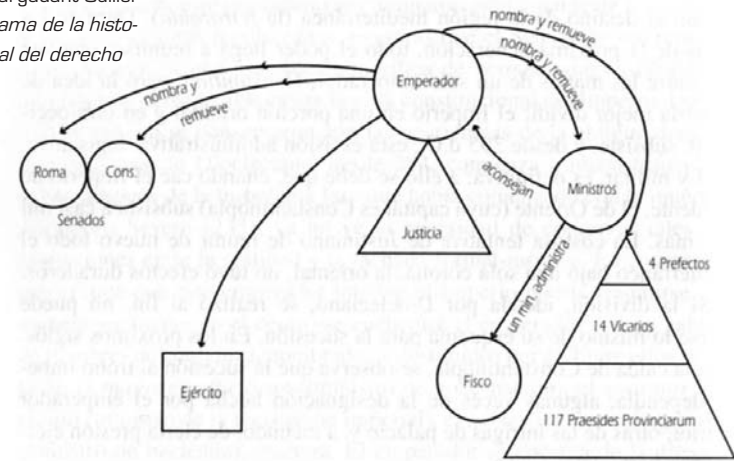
al gabant Gallar.
ama de la histo-
al del derecho

nombra y remueve
nombra y remueve
nombra y remueve
Emperador
Roma
Cons.
Senados
Justicia
aconsejan
Ministros
un man. administra
4 Prefectos
14 Vicarios
117 Praesides Provinciarum
Fisco
Ejército